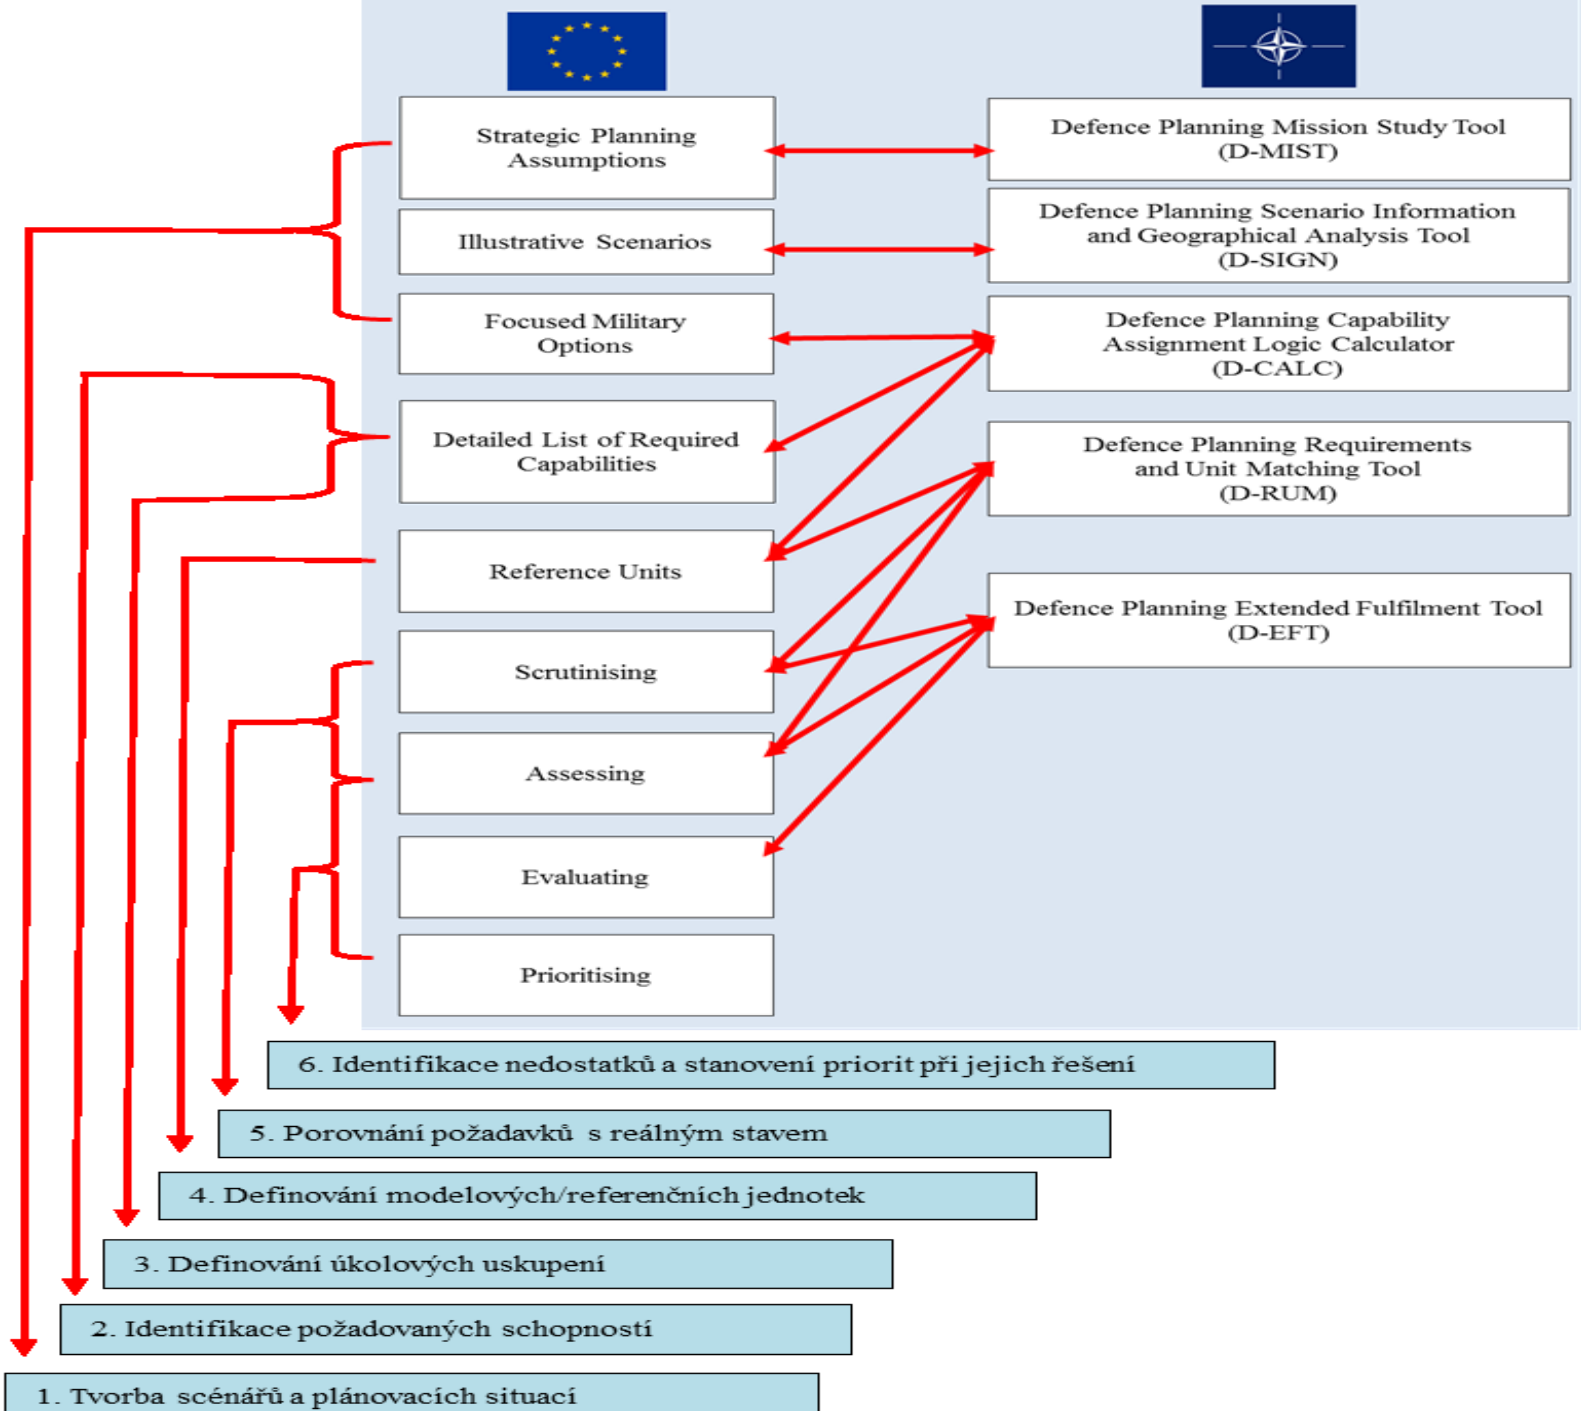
Strategic Planning Assumptions

Illustrative Scenarios

Focused Military Options

Detailed List of Required Capabilities

Reference Units

Scrutinising

Assessing

Evaluating

Prioritising

Defence Planning Mission Study Tool (D-MIST)

Defence Planning Scenario Information and Geographical Analysis Tool (D-SIGN)

Defence Planning Capability Assignment Logic Calculator (D-CALC)

Defence Planning Requirements and Unit Matching Tool (D-RUM)

Defence Planning Extended Fulfilment Tool (D-EFT)

6. Identifikace nedostatků a stanovení priorit při jejich řešení

5. Porovnání požadavků s reálným stavem

4. Definování modelových/referenčních jednotek

3. Definování úkolových uskupení

2. Identifikace požadovaných schopností

1. Tvorba scénářů a plánovacích situací